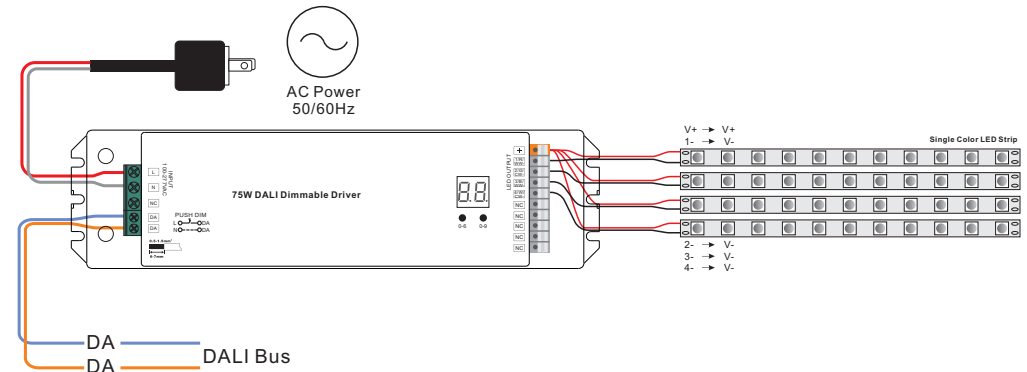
AC Power
50/60Hz

INPUT
100-277VAC

L
N
NC
DA
DA

PUSH DIM
L DA
N DA

75W DALI Dimmable Driver

8.8.

LED OUTPUT
+
1
2
3
4
NC
NC
NC

V+ → V+
1- → V-

Single Color LED Strip

2- → V-
3- → V-
4- → V-

DA
DA
DALI Bus